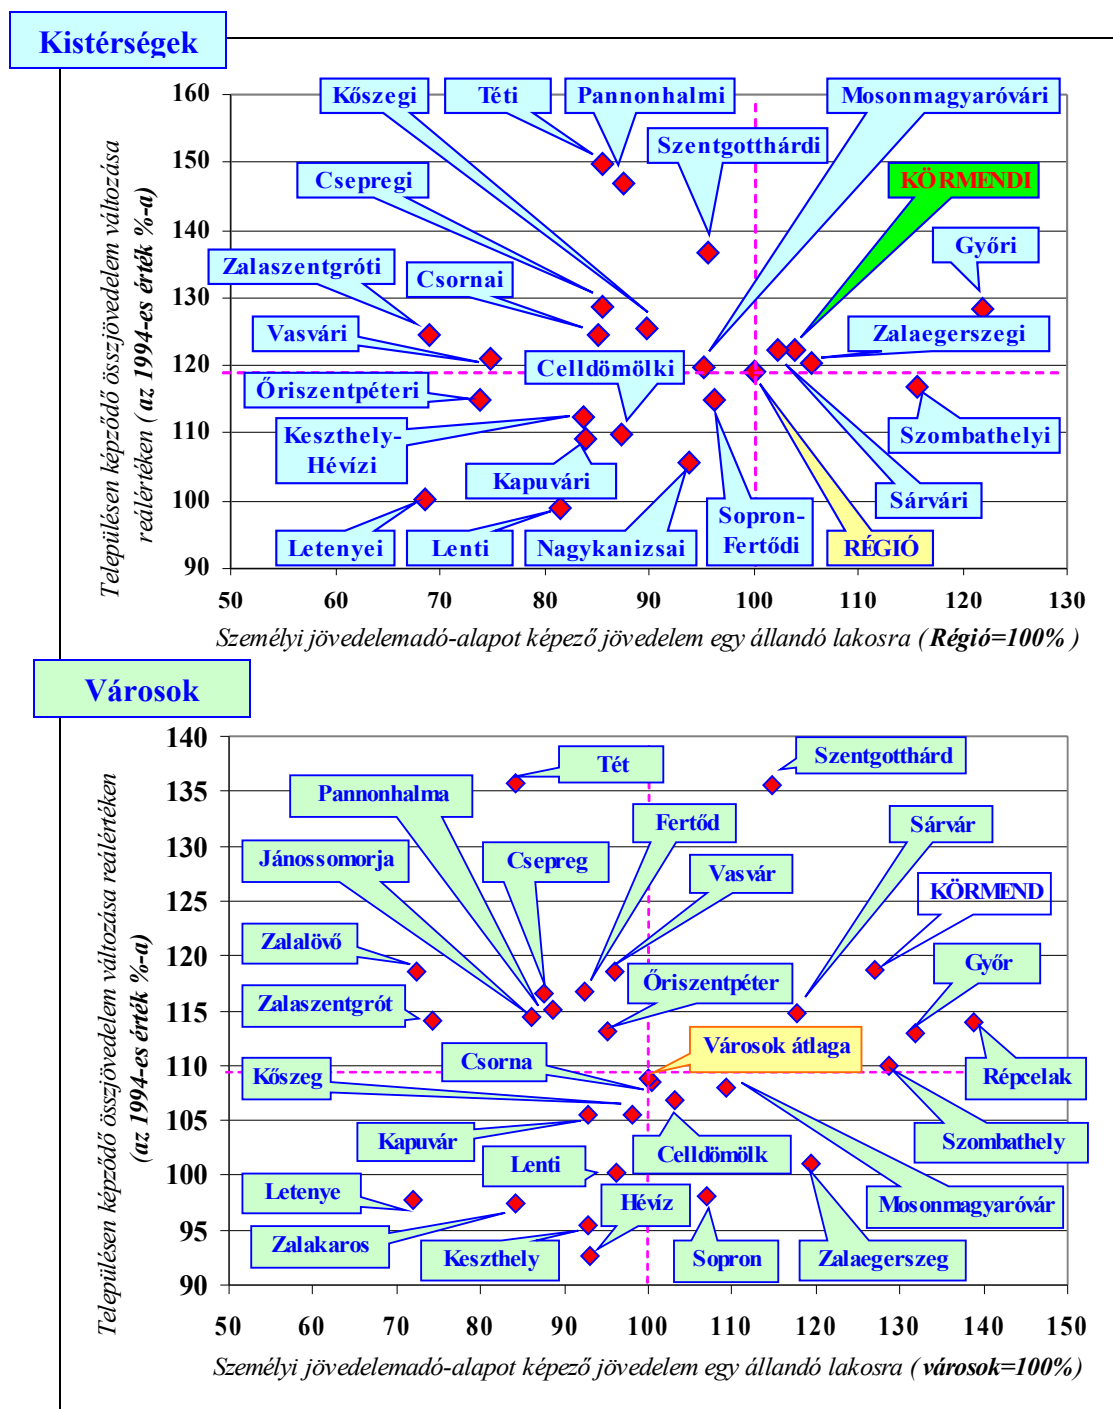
Kistérségek

Településen képződő összjövedelem változása reálértéken (az 1994-es érték %-a)

160
150
140
130
120
110
100
90

Kőszegi
Téti
Pannonhalmi
Mosonmagyaróvári
Szentgotthárdi
Csepregi
KÖRMENDI
Győri
Zalaszentgróti
Csornai
Vasvári
Zalaegerszegi
Celldömölki
Őriszentpéteri
Keszthely-Hévízi
Szombathelyi
Kapuvári
Sárvári
Letenyei
Lenti
Nagykanizsai
Sopron-Fertődi
RÉGIÓ

50 60 70 80 90 100 110 120 130

Személyi jövedelemadó-alapot képező jövedelem egy állandó lakosra (**Régió=100%**)

Városok

Településen képződő összjövedelem változása reálértéken (az 1994-es érték %-a)

140
135
130
125
120
115
110
105
100
95
90

Tét
Szentgotthárd
Pannonhalma
Fertőd
Sárvár
Jánossomorja
Csepreg
Vasvár
KÖRMEND
Zalalövő
Győr
Őriszentpéter
Zalaszentgrót
Városok átlaga
Csorna
Kőszeg
Répcelak
Kapuvár
Szombathely
Celldömölk
Lenti
Letenye
Hévíz
Mosonmagyaróvár
Zalakaros
Keszthely
Sopron
Zalaegerszeg

50 60 70 80 90 100 110 120 130 140 150

Személyi jövedelemadó-alapot képező jövedelem egy állandó lakosra (**városok=100%**)